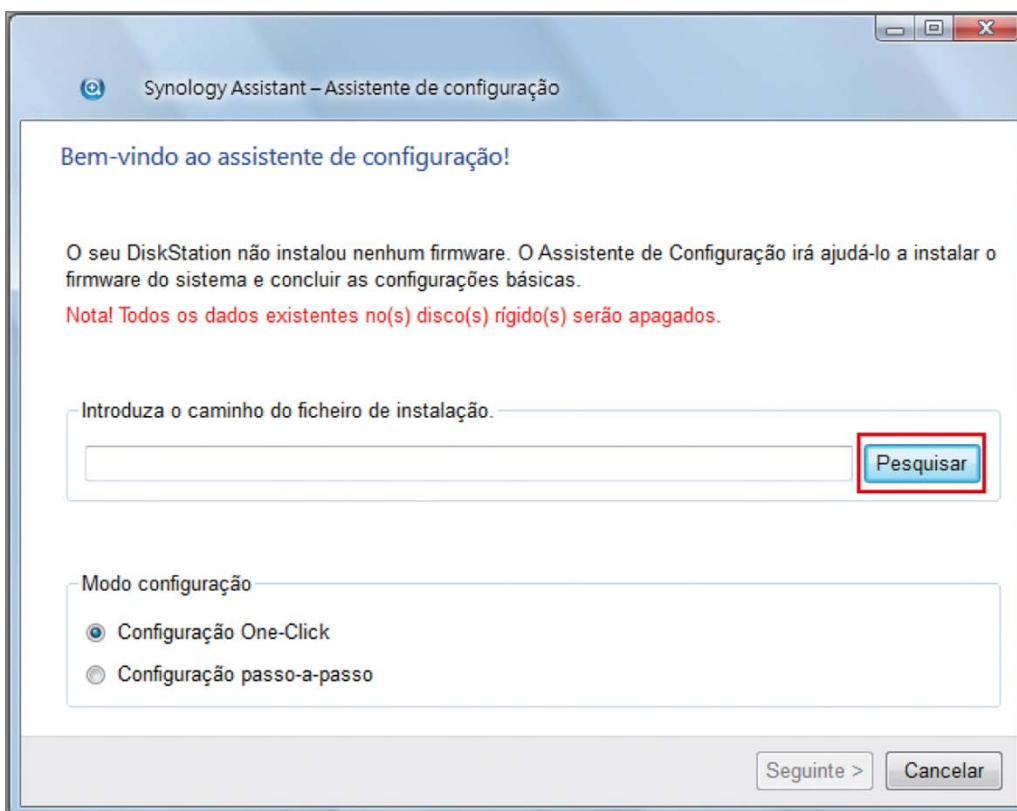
Synology Assistant – Assistente de configuração

Bem-vindo ao assistente de configuração!

O seu DiskStation não instalou nenhum firmware. O Assistente de Configuração irá ajudá-lo a instalar o firmware do sistema e concluir as configurações básicas.

Nota! Todos os dados existentes no(s) disco(s) rígido(s) serão apagados.

Introduza o caminho do ficheiro de instalação.

Pesquisar

Modo configuração

Configuração One-Click

Configuração passo-a-passo

Seguinte >

Cancelar